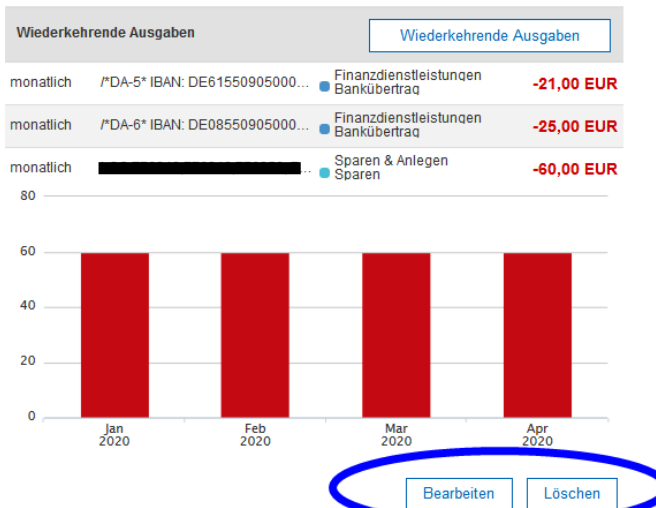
Wiederkehrende Ausgaben

Wiederkehrende Ausgaben

| | | | |
|---|---|---|---|
| monatlich | /*DA-5* IBAN: DE61550905000... | Finanzdienstleistungen Bankübertrag | -21,00 EUR |
| monatlich | /*DA-6* IBAN: DE08550905000... | Finanzdienstleistungen Bankübertrag | -25,00 EUR |
| monatlich | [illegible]... | Sparen & Anlegen Sparen | -60,00 EUR |

80
60
40
20
0

Jan 2020
Feb 2020
Mar 2020
Apr 2020

Bearbeiten
Löschen